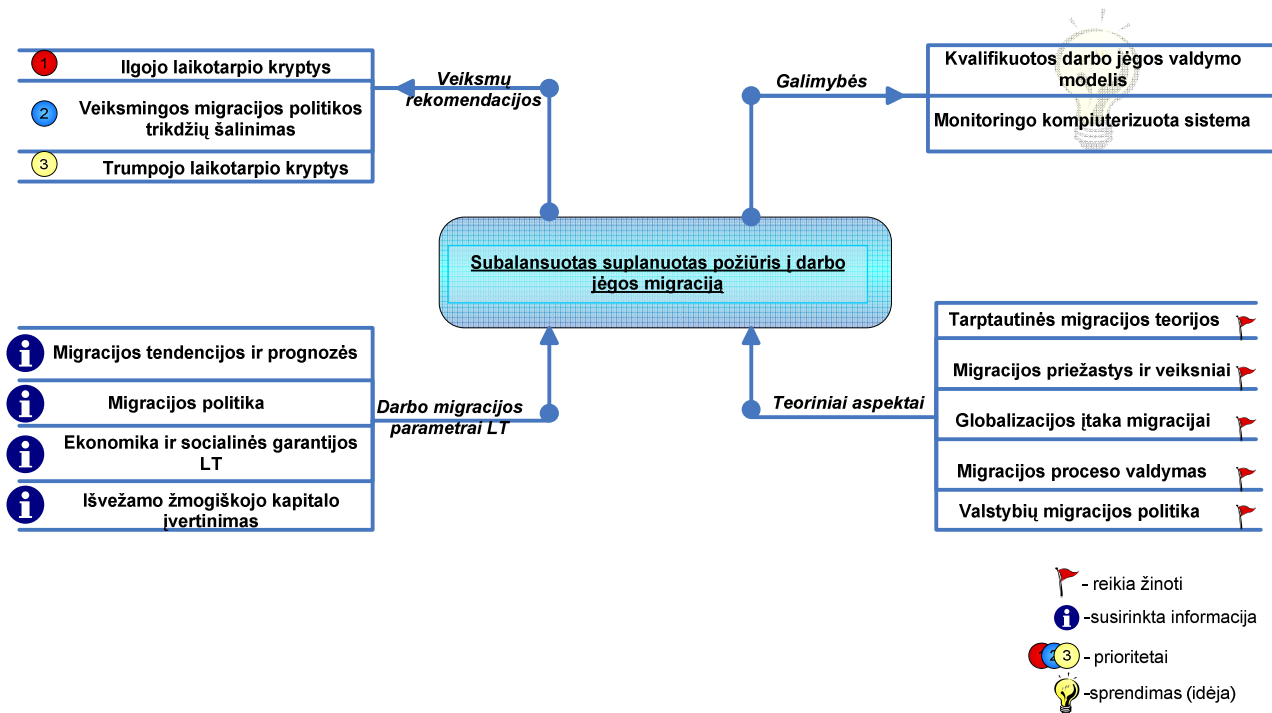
1 Ilgojo laikotarpio kryptys
2 Veiksmingos migracijos politikos trikdžių šalinimas
3 Trumpojo laikotarpio kryptys

Veiksmų rekomendacijos

Galimybės

Kvalifikuotos darbo jėgos valdymo modelis
Monitoringo kompiuterizuota sistema

Subalansuotas suplanuotas požiūris į darbo jėgos migraciją

Migracijos tendencijos ir prognozės
Migracijos politika
Ekonomika ir socialinės garantijos LT
Išvežamo žmogiškojo kapitalo įvertinimas

Darbo migracijos parametrai LT

Teoriniai aspektai

Tarptautinės migracijos teorijos
Migracijos priežastys ir veiksniai
Globalizacijos įtaka migracijai
Migracijos proceso valdymas
Valstybių migracijos politika

- reikia žinoti
-susirinkta informacija
3 - prioritetai
-sprendimas (idėja)